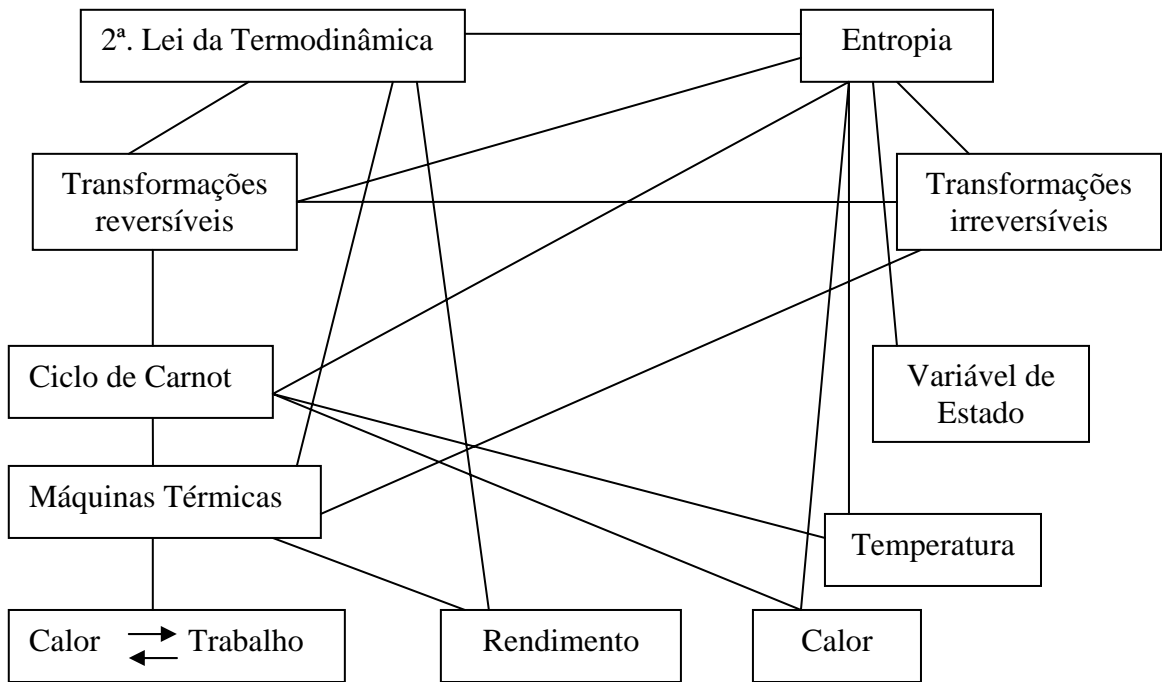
2ª. Lei da Termodinâmica

Entropia

Transformações reversíveis

Transformações irreversíveis

Ciclo de Carnot

Variável de Estado

Máquinas Térmicas

Temperatura

Calor $\rightleftarrows$ Trabalho

Rendimento

Calor